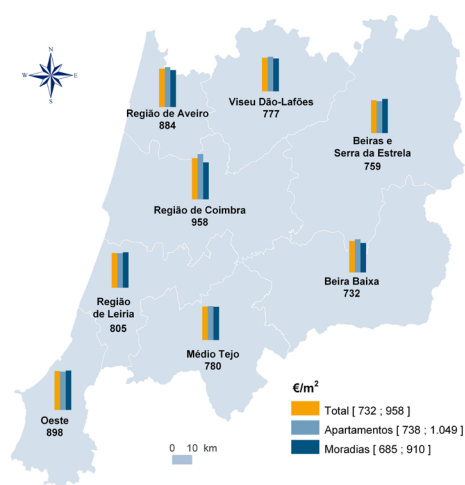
N
W
E
S

Região de Aveiro
884

Viseu Dão-Lafões
777

Beiras e Serra da Estrela
759

Região de Coimbra
958

Beira Baixa
732

Região de Leiria
805

Médio Tejo
780

Oeste
898

€/m$^2$
Total [ 732 ; 958 ]
Apartamentos [ 738 ; 1.049 ]
Moradias [ 685 ; 910 ]

0 10 km